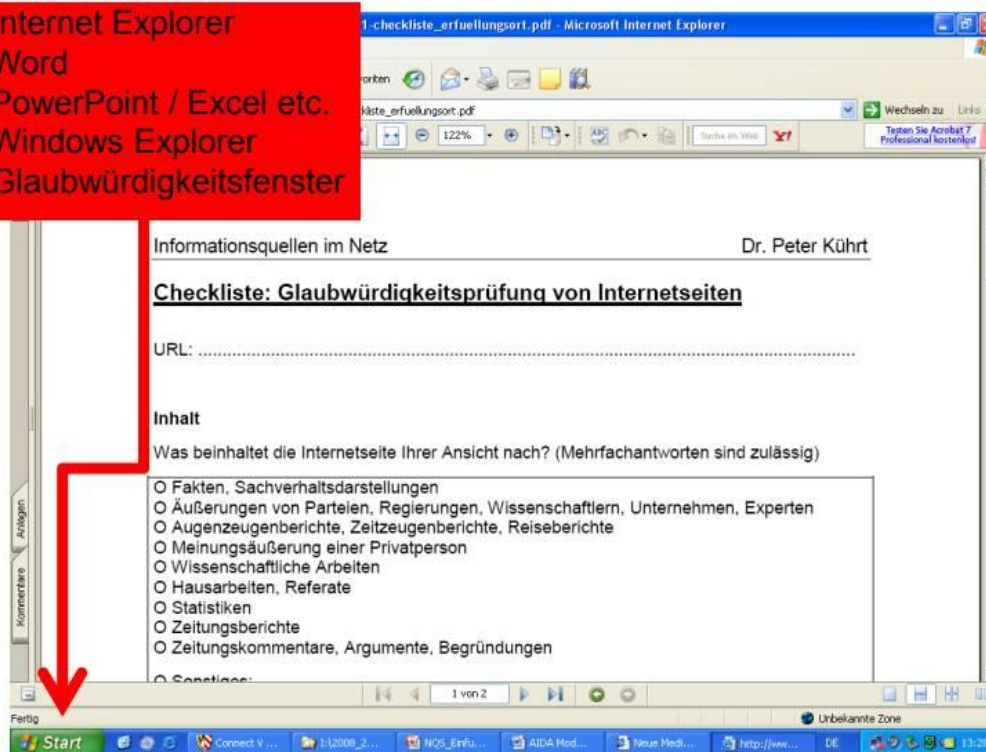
nternet Explorer
Word
PowerPoint / Excel etc.
Windows Explorer
Glaubwürdigkeitsfenster

1-checkliste_erfuellungsort.pdf - Microsoft Internet Explorer

oriten

kliste_erfuellungsort.pdf

Wechseln zu Links

122%

Suche im Web

Testen Sie Acrobat 7 Professional kostenlos

Informationsquellen im Netz Dr. Peter Kührt

Checkliste: Glaubwürdigkeitsprüfung von Internetseiten

URL: ......................................................................................................................

Inhalt

Was beinhaltet die Internetseite Ihrer Ansicht nach? (Mehrfachantworten sind zulässig)

O Fakten, Sachverhaltsdarstellungen
O Äußerungen von Parteien, Regierungen, Wissenschaftlern, Unternehmen, Experten
O Augenzeugenberichte, Zeitzeugenberichte, Reiseberichte
O Meinungsäußerung einer Privatperson
O Wissenschaftliche Arbeiten
O Hausarbeiten, Referate
O Statistiken
O Zeitungsberichte
O Zeitungskommentare, Argumente, Begründungen
O Sonstiges:

Anlagen
Kommentare

1 von 2

Fertig

Unbekannte Zone

Start Connect V... 1:\2008_2... NQS_Einfu... AIDA Mod... Neue Medi... http://ww... DE 13:2